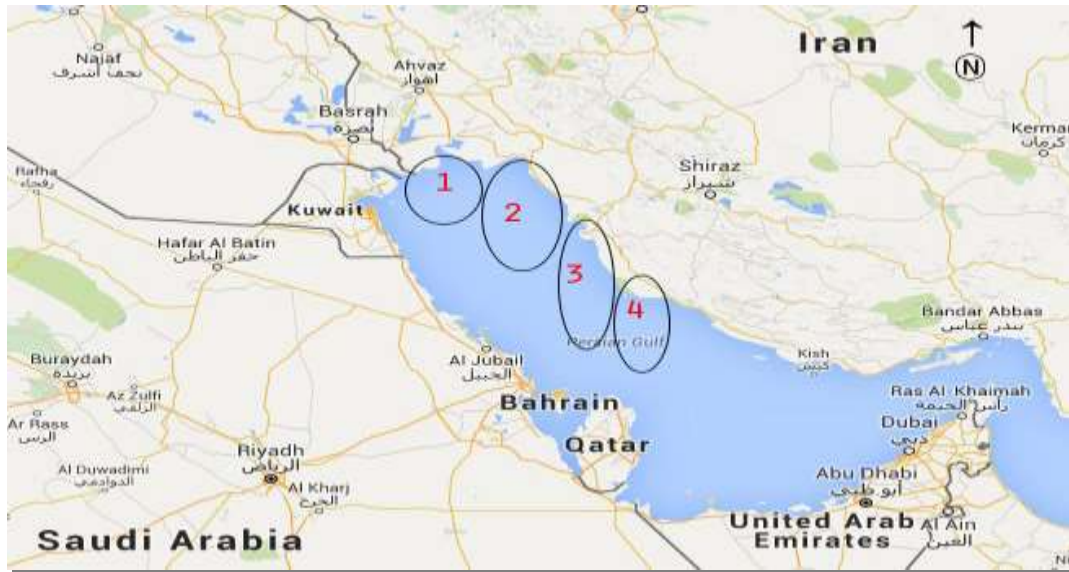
Iran
N
Najaf
نجف أشرف
Ahvaz
اهواز
Basrah
بصرة
Kerman
كرمان
Rafha
رفحاء
1
Shiraz
شیراز
Kuwait
2
Hafar Al Batin
حفر الباطن
3
4
Bandar Abbas
بندر عباس
Persian Gulf
Buraydah
بريدة
Al Jubail
الجبيل
Kish
كيش
Az Zulfi
الزلفي
Ar Rass
الرس
Bahrain
Ras Al Khaimah
رأس الخيمة
Dubai
دبي
Qatar
Al Duwadimi
الدوادمي
Riyadh
الرياض
Al Kharj
الخرج
Abu Dhabi
أبو ظبي
United Arab Emirates
Al Ain
العين
Saudi Arabia